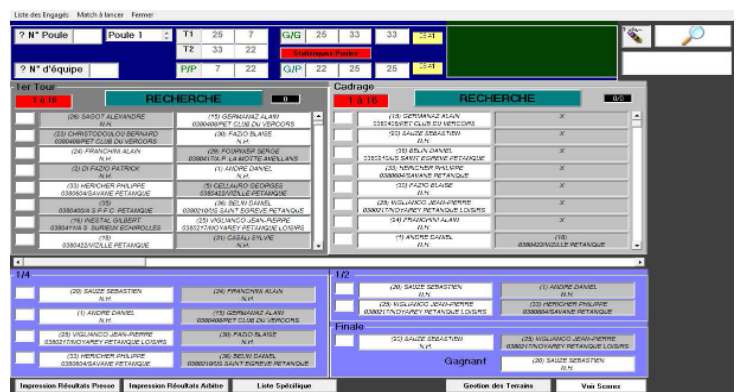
Liste des Engagés Match à lancer Fermer

? N° Poule | Poule 1 | T1 | 25 | 7 | G/G | 25 | 33 | 33 | 13-4
T2 | 33 | 22 | Statistiques Poules
? N° d'équipe | P/P | 7 | 22 | G/P | 22 | 25 | 25 | 13-4

1er Tour
1 à 16
RECHERCHE
0

(26) SAGOT ALEXANDRE N.H.
(15) GERMANAZ ALAIN 0380496/PET CLUB DU VERCORS
(23) CHRISTODOULOU BERNARD 0380496/PET CLUB DU VERCORS
(20) FAZIO BLAISE N.H.
(24) FRANCHINA ALAIN N.H.
(29) FOURNIER SERGE 0380417/A.P. LA MOTTE AVEILLANS
(2) DI FAZIO PATRICK N.H.
(1) ANDRE DANIEL N.H.
(33) HERICHER PHILIPPE 0380604/SAVANE PETANQUE
(5) CELLAURO GEORGES 0380422/VIZILLE PETANQUE
(35) 0380400/A.S.F.F.C. PETANQUE
(36) BELIN DANIEL 0380210/ESS SAINT EGREVE PETANQUE
(16) WESTAL GILBERT 0380411/A.S. SUREAU ECHIROLLES
(25) VIGLIANCO JEAN-PIERRE 0380217/NOYAREY PETANQUE LOISIRS
(15) 0380422/VIZILLE PETANQUE
(31) CASALI SYLVIE N.H.

Cadrage
1 à 16
RECHERCHE
0/0

(15) GERMANAZ ALAIN 0380496/PET CLUB DU VERCORS
X
(20) SAUZE SEBASTIEN N.H.
X
(36) BELIN DANIEL 0380210/ESS SAINT EGREVE PETANQUE
X
(33) HERICHER PHILIPPE 0380604/SAVANE PETANQUE
X
(20) FAZIO BLAISE N.H.
X
(25) VIGLIANCO JEAN-PIERRE 0380217/NOYAREY PETANQUE LOISIRS
X
(24) FRANCHINA ALAIN N.H.
X
(1) ANDRE DANIEL N.H.
(18) 0380422/VIZILLE PETANQUE

1/4
(20) SAUZE SEBASTIEN N.H.
(24) FRANCHINA ALAIN N.H.
(1) ANDRE DANIEL N.H.
(15) GERMANAZ ALAIN 0380496/PET CLUB DU VERCORS
(25) VIGLIANCO JEAN-PIERRE 0380217/NOYAREY PETANQUE LOISIRS
(20) FAZIO BLAISE N.H.
(33) HERICHER PHILIPPE 0380604/SAVANE PETANQUE
(36) BELIN DANIEL 0380210/ESS SAINT EGREVE PETANQUE

1/2
(20) SAUZE SEBASTIEN N.H.
(1) ANDRE DANIEL N.H.
(25) VIGLIANCO JEAN-PIERRE 0380217/NOYAREY PETANQUE LOISIRS
(33) HERICHER PHILIPPE 0380604/SAVANE PETANQUE

Finale
(20) SAUZE SEBASTIEN N.H.
(25) VIGLIANCO JEAN-PIERRE 0380217/NOYAREY PETANQUE LOISIRS
Gagnant
(20) SAUZE SEBASTIEN N.H.

Impression Résultats Pinson | Impression Résultats Arbitre | Liste Spécifique | Gestion des Terrains | Voir Scores